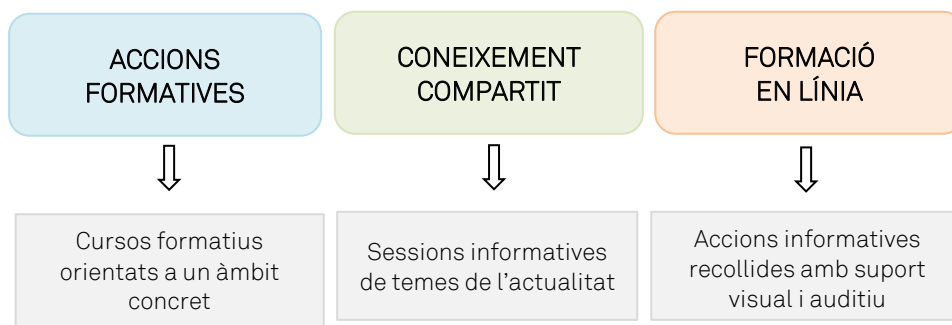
ACCIONS FORMATIVES

CONEIXEMENT COMPARTIT

FORMACIÓ EN LÍNIA

Cursos formatius orientats a un àmbit concret

Sessions informatives de temes de l'actualitat

Accions informatives recollides amb suport visual i auditiu